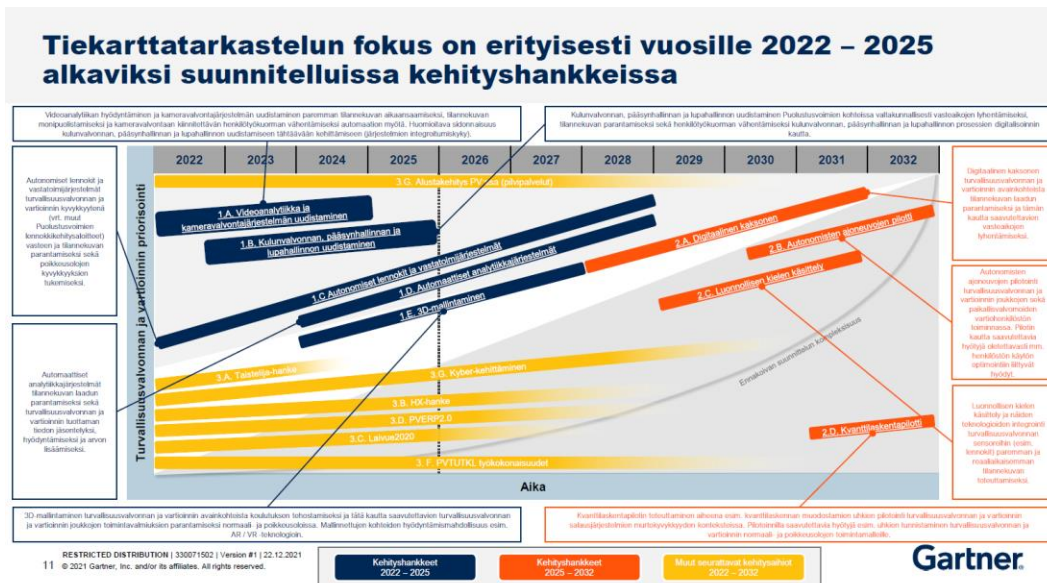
Tiekarttatarkastelun fokus on erityisesti vuosille 2022 – 2025 alkaviksi suunnitelluissa kehityshankkeissa

Videoanalytiikan hyödyntäminen ja kameravalvontajärjestelmän uudistaminen paremman tilannekuvan aikaansaamiseksi, tilannekuvan monipuolistamiseksi ja kameravalvontaan kiinnitettävän henkilötyökuorman vähentämiseksi automaation myötä. Huomioitava sidonnaisuus kulunvalvonnan, pääsynhallinnan ja lupahallinnon uudistamiseen tähtäävän kehittämiseen (järjestelmien integroitumiskyky).

Kulunvalvonnan, pääsynhallinnan ja lupahallinnon uudistaminen Puolustusvoimien kohteissa valtakunnallisesti vastaaikojen lyhentämiseksi, tilannekuvan parantamiseksi sekä henkilötyökuorman vähentämiseksi kulunvalvonnan, pääsynhallinnan ja lupahallinnon prosessien digitalisoinnin kautta.

Autonomiset lennokit ja vastatoimijärjestelmät turvallisuusvalvonnan ja vartioinnin kyvykkyytenä (vrt. muut Puolustusvoimien lennokkikehityshankkeet) vastoen ja tilannekuvan parantamiseksi sekä poikkeusolojen kyvykkyyksien tukemiseksi.

Automaattiset analytiikkajärjestelmät tilannekuvan laadun parantamiseksi sekä turvallisuusvalvonnan ja vartioinnin tuottaman tiedon jäsentelyksi, hyödyntämiseksi ja arvon lisäämiseksi.

| 2022 | 2023 | 2024 | 2025 | 2026 | 2027 | 2028 | 2029 | 2030 | 2031 | 2032 |
|---|---|---|---|---|---|---|---|---|---|---|

3.G. Alustakehitys PV:ssa (pilvipalvelut)
1.A. Videoanalytiikka ja kameravalvontajärjestelmän uudistaminen
1.B. Kulunvalvonnan, pääsynhallinnan ja lupahallinnon uudistaminen
1.C Autonomiset lennokit ja vastatoimijärjestelmät
1.D. Automaattiset analytiikkajärjestelmät
1.E. 3D-mallintaminen
2.A. Digitaalinen kaksonen
2.B. Autonomisten ajoneuvojen pilotit
2.C. Luonnollisen kielen käsittely
2.D. Kvanttilaskentapilotti
3.A. Taistelija-hanke
3.G. Kyber-kehittäminen
3.B. HX-hanke
3.D. PVERP2.0
3.C. Laivue2020
3.F. PVTUTKL työkokonaisuudet
Ennakoivan suunnittelun kokonaisuus
Turvallisuusvalvonnan ja vartioinnin priorisointi
Aika

Digitaalinen kaksonen turvallisuusvalvonnan ja vartioinnin avainkohteista tilannekuvan laadun parantamiseksi ja tämän kautta saavutettavien vasteaikojen lyhentämiseksi.

Autonomisten ajoneuvojen pilotointi turvallisuusvalvonnan ja vartioinnin joukkojen sekä paikallisvalvomoiden vartiohenkilöstön toiminnassa. Pilotin kautta saavutettavia hyötyjä oletettavasti mm. henkilöstön käytön optimointiin liittyvät hyödyt.

Luonnollisen kielen käsittely ja tulsiden teknologioiden integrointi turvallisuusvalvonnan sensoreihin (esim. lennokit) paremman ja reaaliaikaisemman tilannekuvan tuottamiseksi.

3D-mallintaminen turvallisuusvalvonnan ja vartioinnin avainkohteista koulutuksen tehostamiseksi ja tätä kautta saavutettavien turvallisuusvalvonnan ja vartioinnin joukkojen toimintavalmiuksien parantamiseksi normaali- ja poikkeusoloissa. Mallinnettujen kohteiden hyödyntämismahdollisuus esim. AR / VR -teknologioin.

Kvanttilaskentapilotin toteuttaminen aiheena esim. kvanttilaskennan muodostamien uhkien pilotointi turvallisuusvalvonnan ja vartioinnin salausjärjestelmien murtokyvykkyyden kontekstissa. Pilotoinnilla saavutettavia hyötyjä esim. uhkien tunnistaminen turvallisuusvalvonnan ja vartioinnin normaali- ja poikkeusolojen toimintamalleille.

RESTRICTED DISTRIBUTION | 330071502 | Version #1 | 22.12.2021
11 © 2021 Gartner, Inc. and/or its affiliates. All rights reserved.

Kehityshankkeet 2022 – 2025
Kehityshankkeet 2025 – 2032
Muut seurattavat kehityshankkeet 2022 – 2032

Gartner.